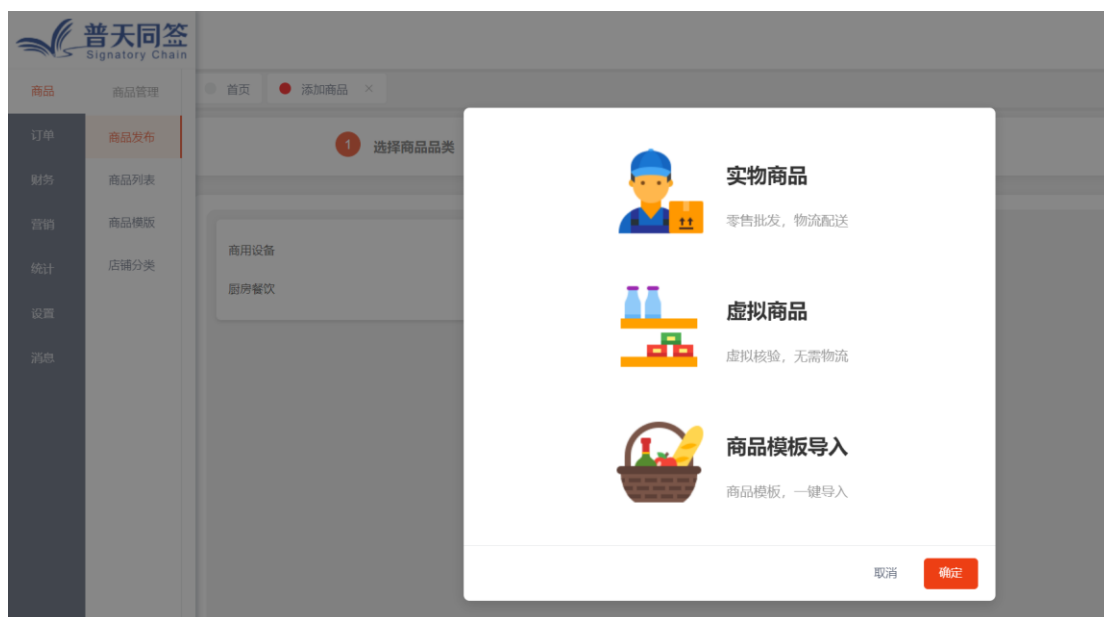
普天同签
Signatory Chain

商品
订单
财务
营销
统计
设置
消息

商品管理
商品发布
商品列表
商品模版
店铺分类

首页
添加商品 ×

1 选择商品品类

商用设备
厨房餐饮

实物商品
零售批发，物流配送

虚拟商品
虚拟核验，无需物流

商品模板导入
商品模板，一键导入

取消
确定